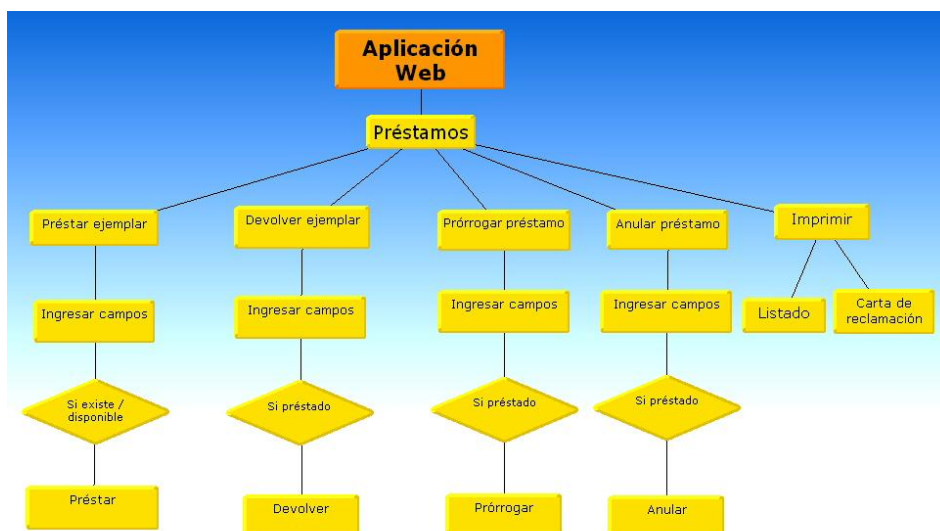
Aplicación Web

Préstamos

Préstar ejemplar

Ingresar campos

Si existe / disponible

Préstar

Devolver ejemplar

Ingresar campos

Si préstado

Devolver

Prórrogar préstamo

Ingresar campos

Si préstado

Prórrogar

Anular préstamo

Ingresar campos

Si préstado

Anular

Imprimir

Listado

Carta de reclamación